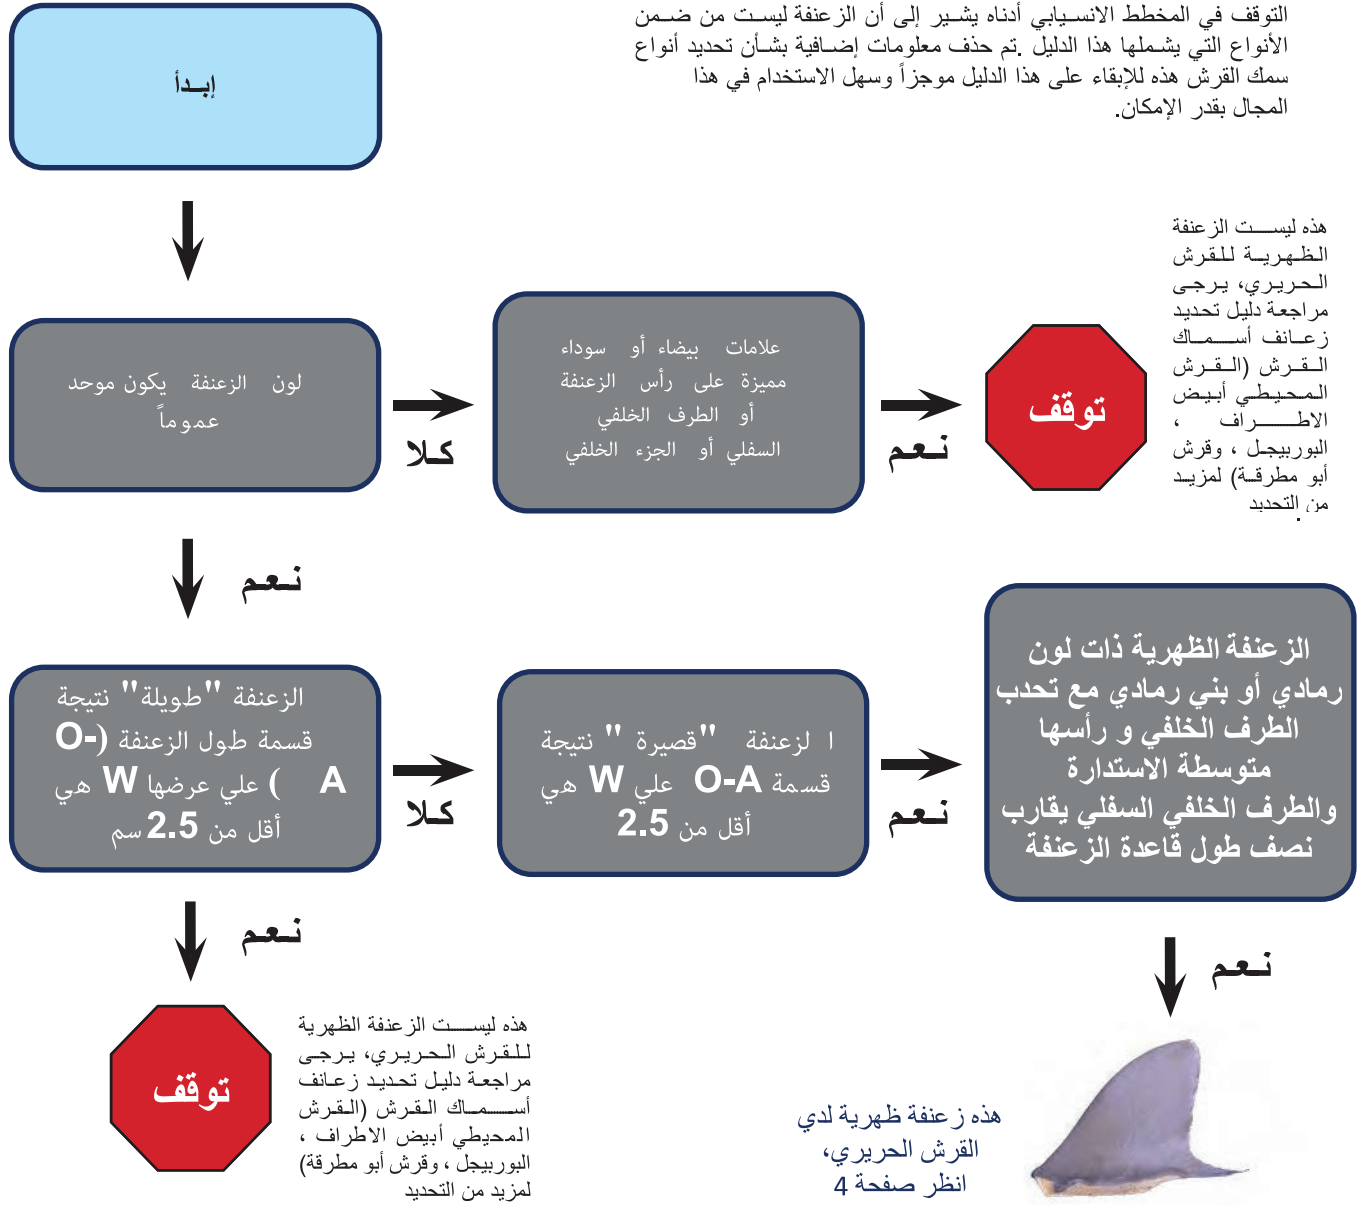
التوقف في المخطط الانسيابي أدناه يشير إلى أن الزعنفة ليست من ضمن الأنواع التي يشملها هذا الدليل .تم حذف معلومات إضافية بشأن تحديد أنواع سمك القرش هذه للإبقاء على هذا الدليل موجزاً وسهل الاستخدام في هذا المجال بقدر الإمكان.

إبـدأ

لون الزعنفة يكون موحد عموماً

كـلا

علامات بيضاء أو سوداء مميزة على رأس الزعنفة أو الطرف الخلفي السفلي أو الجزء الخلفي

نـعم

توقف

هذه ليست الزعنفة الظهرية للقرش الحريري، يرجى مراجعة دليل تحديد زعانف أسماك القرش (القرش المحيطي أبيض الاطراف ، البوربيجل ، وقرش أبو مطرقة) لمزيد من التحديد

نـعم

الزعنفة "طويلة" نتيجة قسمة طول الزعنفة (O-A ) علي عرضها W هي أقل من 2.5 سم

كـلا

ا لزعنفة "قصيرة " نتيجة قسمة O-A علي W هي أقل من 2.5

نـعم

الزعنفة الظهرية ذات لون رمادي أو بني رمادي مع تحدب الطرف الخلفي و رأسها متوسطة الاستدارة والطرف الخلفي السفلي يقارب نصف طول قاعدة الزعنفة

نـعم

توقف

هذه ليست الزعنفة الظهرية للقرش الحريري، يرجى مراجعة دليل تحديد زعانف أسماك القرش (القرش المحيطي أبيض الاطراف ، البوربيجل ، وقرش أبو مطرقة) لمزيد من التحديد

نـعم

هذه زعنفة ظهرية لدي القرش الحريري، انظر صفحة 4